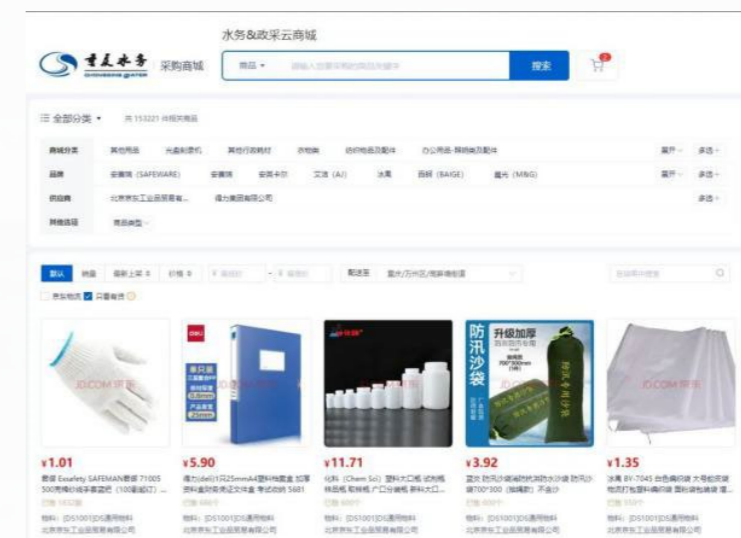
水务&政采云商城

重庆水务 CHONGQING WATER 采购商城

商品 ▾ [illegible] 搜索

☰ 全部分类 ▾ 共 153221 件相关商品

| 商城分类 | 其他用品 | 光盘刻录机 | 其他行政耗材 | 衣物类 | 纺织物品及配件 | 办公用品-其他类及配件 | 展开 | 多选 |
|---|---|---|---|---|---|---|---|---|
| 品牌 | 安赛瑞 (SAFEWARE) | 安赛瑞 | 安赛卡尔 | 艾洁 (AJ) | 冰禹 | 百缔 (BAIGE) | 晨光 (M&G) | 展开 多选 |
| 供应商 | 北京京东工业品贸易有... | 得力集团有限公司 | | | | | | 多选 |
| 其他选项 | 商品类型 | | | | | | | |

默认 销量 最新上架 价格 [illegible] - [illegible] 配送至 重庆/万州区/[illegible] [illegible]

京东物流 只看有货

¥1.01
赛狮 Essafety SAFEMAN赛狮 71005 500克棉纱线手套白色 (100副/包) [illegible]
物料: [DS1001]DS通用物料
北京京东工业品贸易有限公司

¥5.90
得力(deli)5只25mmA4塑料档案盒 加厚 资料盒财务凭证文件盒 考试收纳 5681
物料: [DS1001]DS通用物料
北京京东工业品贸易有限公司

¥11.71
化科 (Chem Sci) 塑料大口瓶 试剂瓶 样品瓶 取样瓶 广口分装瓶 塑料大口...
物料: [DS1001]DS通用物料
北京京东工业品贸易有限公司

防汛沙袋 升级加厚
¥3.92
蓝玫 防汛沙袋消防防洪沙袋 防汛沙袋700*300 (加厚款) 不含沙
物料: [DS1001]DS通用物料
北京京东工业品贸易有限公司

¥1.35
冰禹 BY-7045 白色编织袋 大号蛇皮袋 物流打包塑料编织袋 塑料袋包装袋 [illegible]
物料: [DS1001]DS通用物料
北京京东工业品贸易有限公司